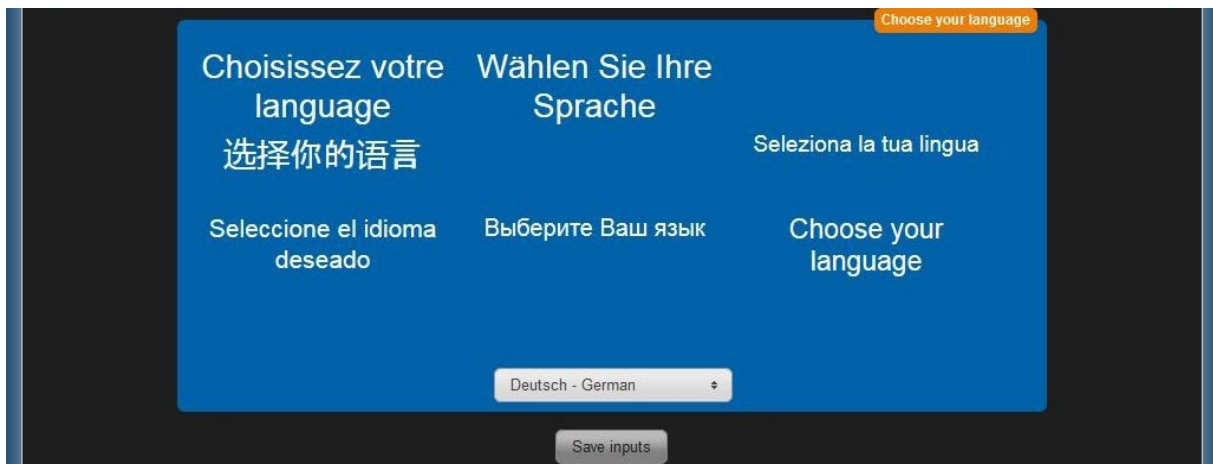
Choose your language

Choisissez votre language
选择你的语言

Wählen Sie Ihre Sprache

Seleziona la tua lingua

Seleccione el idioma deseado

Выберите Ваш язык

Choose your language

Deutsch - German

Save inputs